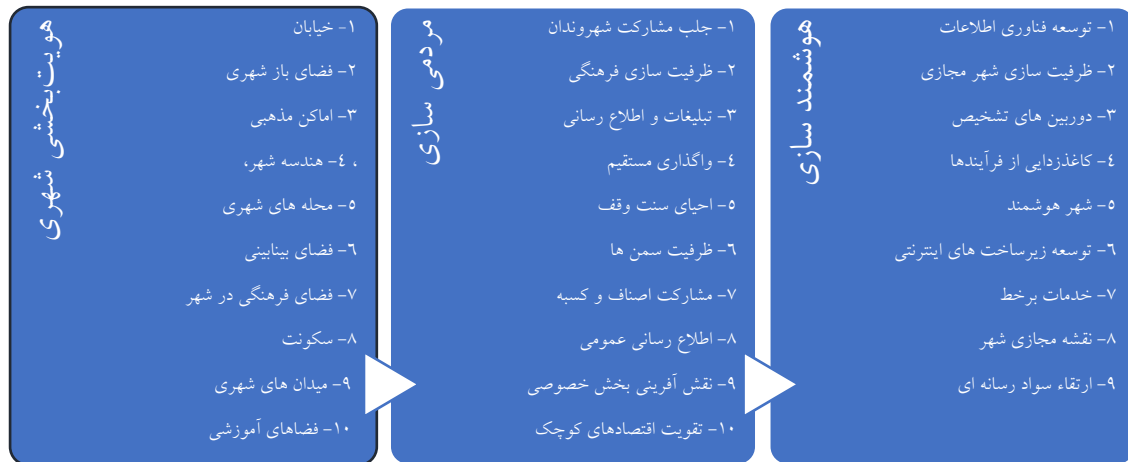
هوشمند سازی

۱- توسعه فناوری اطلاعات
۲- ظرفیت سازی شهر مجازی
۳- دوربین های تشخیص
٤- کاغذزدایی از فرآیندها
۵- شهر هوشمند
٦- توسعه زیرساخت های اینترنتی
۷- خدمات برخط
۸- نقشه مجازی شهر
۹- ارتقاء سواد رسانه ای

مردمی سازی

۱- جلب مشارکت شهروندان
۲- ظرفیت سازی فرهنگی
۳- تبلیغات و اطلاع رسانی
٤- واگذاری مستقیم
۵- احیای سنت وقف
٦- ظرفیت سمن ها
۷- مشارکت اصناف و کسبه
۸- اطلاع رسانی عمومی
۹- نقش آفرینی بخش خصوصی
۱۰- تقویت اقتصادهای کوچک

هویت‌بخشی شهری

۱- خیابان
۲- فضای باز شهری
۳- اماکن مذهبی
، ٤- هندسه شهر،
۵- محله های شهری
٦- فضای بینابینی
۷- فضای فرهنگی در شهر
۸- سکونت
۹- میدان های شهری
۱۰- فضاهای آموزشی